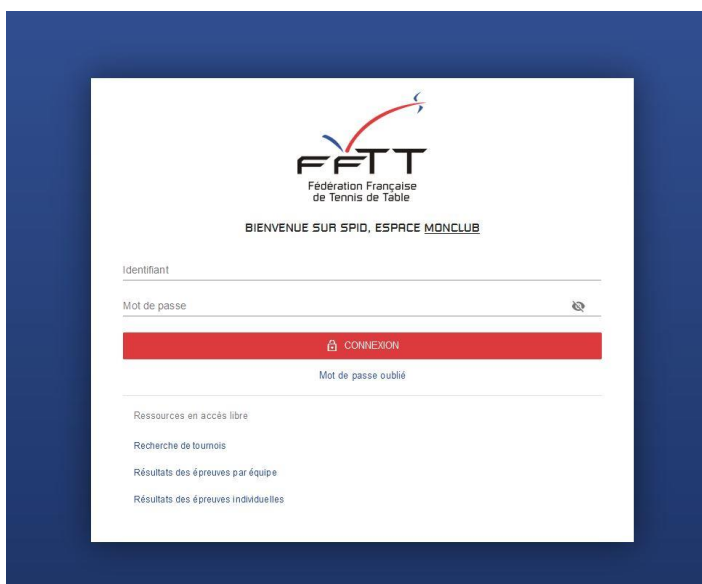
FFTT
Fédération Française de Tennis de Table

BIENVENUE SUR SPID, ESPACE MONCLUB

Identifiant

Mot de passe

CONNEXION

Mot de passe oublié

Ressources en accès libre

Recherche de tournois

Résultats des épreuves par équipe

Résultats des épreuves individuelles